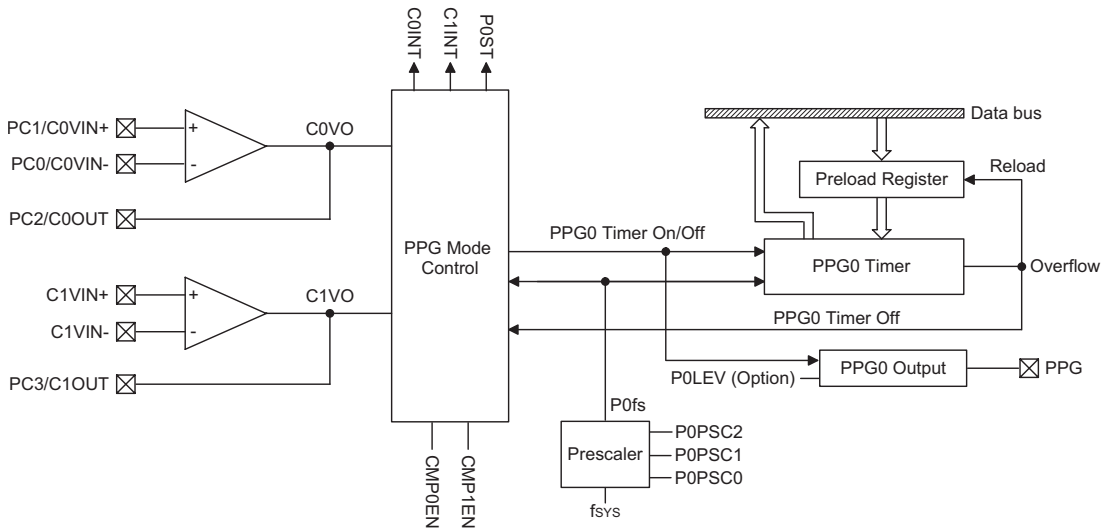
C0INT
C1INT
P0ST

PC1/C0VIN+
PC0/C0VIN-
+
-
C0VO
PC2/C0OUT

Data bus
Reload
Preload Register

PPG Mode Control

PPG0 Timer On/Off
PPG0 Timer
Overflow

C1VIN+
C1VIN-
+
-
C1VO
PC3/C1OUT

PPG0 Timer Off

PPG0 Output
PPG
P0LEV (Option)

P0fs
Prescaler
P0PSC2
P0PSC1
P0PSC0
$f_{SYS}$

CMP0EN
CMP1EN